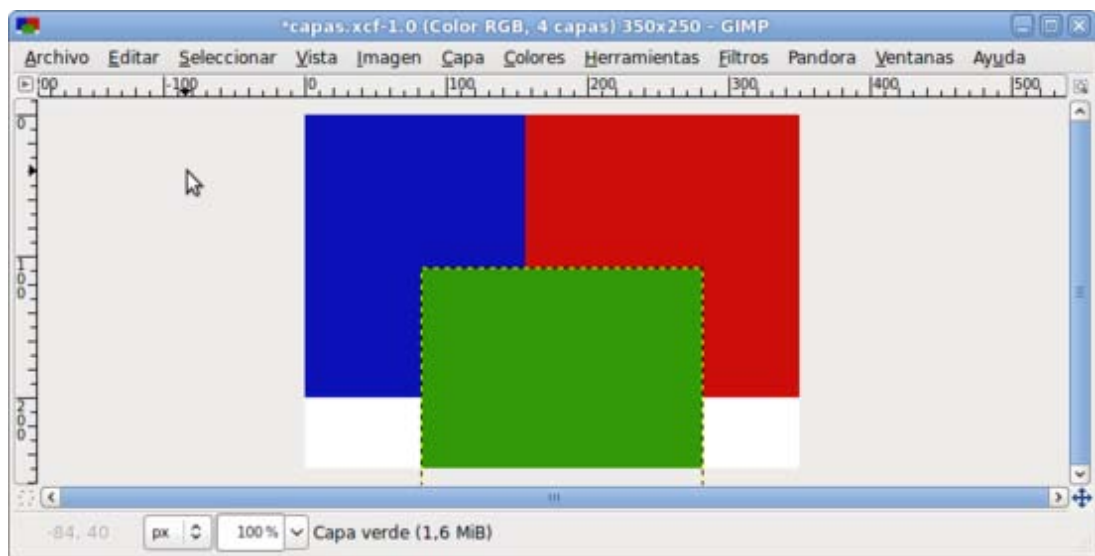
*capas.xcf-1.0 (Color RGB, 4 capas) 350x250 - GIMP

Archivo Editar Seleccionar Vista Imagen Capa Colores Herramientas Filtros Pandora Ventanas Ayuda

|-200 |-100 |0 |100 |200 |300 |400 |500

0

100

200

-84, 40 px 100% Capa verde (1,6 MiB)